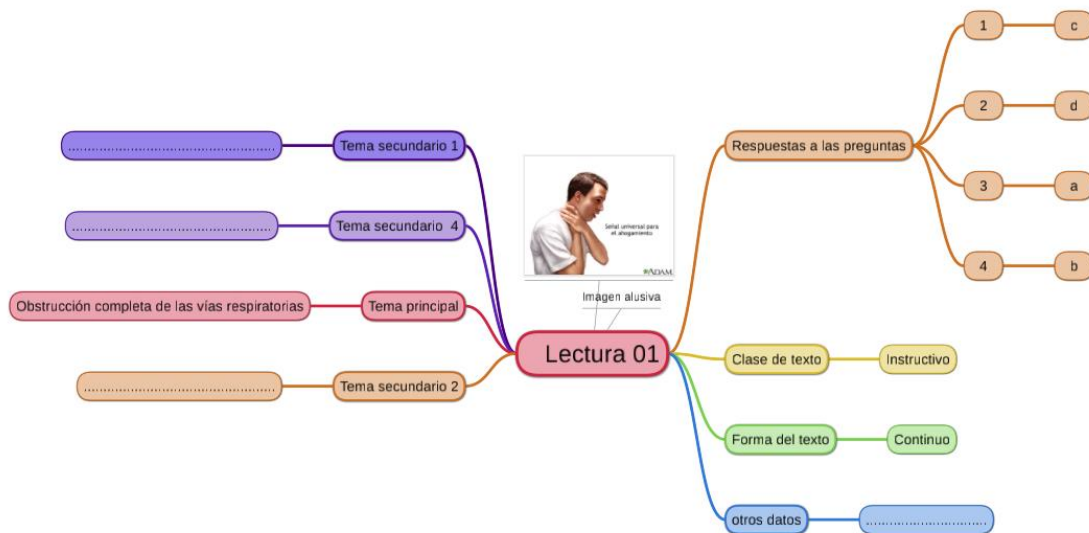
Lectura 01

Respuestas a las preguntas
1 c
2 d
3 a
4 b

Tema secundario 1 ..................................................

Tema secundario 4 ..................................................

Tema principal Obstrucción completa de las vías respiratorias

Tema secundario 2 ..................................................

Señal universal para el atragantamiento
ADAM.
Imagen alusiva

Clase de texto Instructivo

Forma del texto Continuo

otros datos ..............................